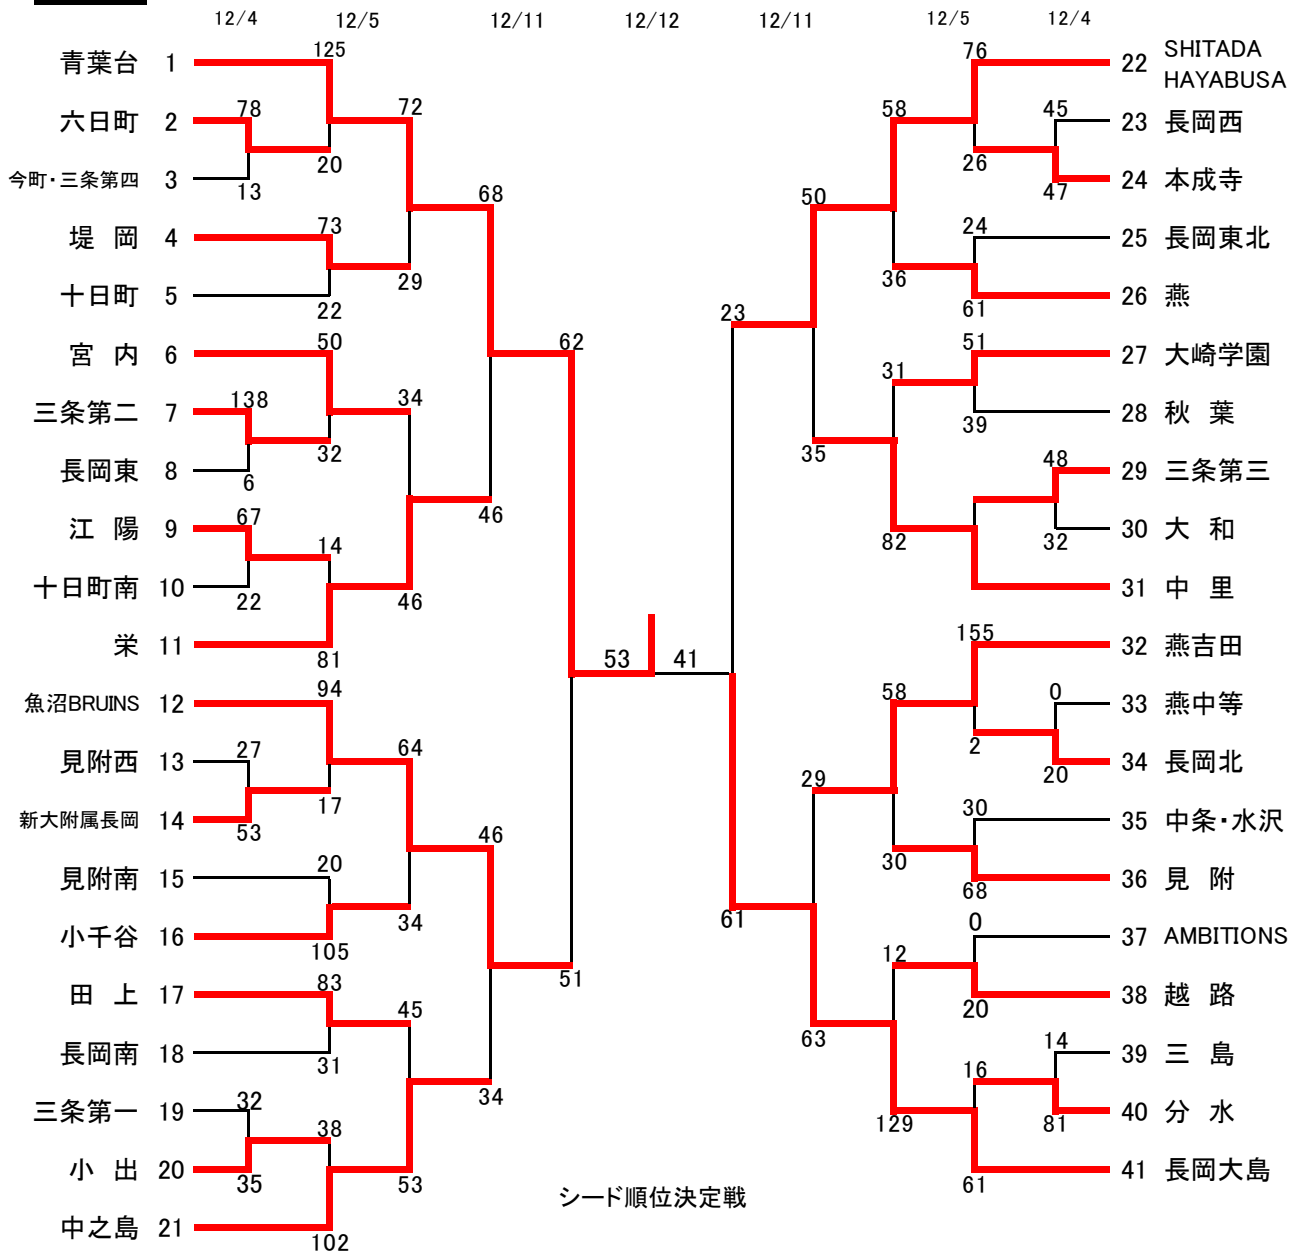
12/4 12/5 12/11 12/12 12/11 12/5 12/4

青葉台 1
六日町 2
今町・三条第四 3
堤 岡 4
十日町 5
宮 内 6
三条第二 7
長岡東 8
江 陽 9
十日町南 10
栄 11
魚沼BRUINS 12
見附西 13
新大附属長岡 14
見附南 15
小千谷 16
田 上 17
長岡南 18
三条第一 19
小 出 20
中之島 21

125
78
20
13
72
73
29
22
68
50
138
34
32
6
67
14
22
46
46
81
62
94
27
64
17
53
46
20
34
105
83
45
31
34
32
38
35
53
102
51
53
41

22 SHITADA HAYABUSA
23 長岡西
24 本成寺
25 長岡東北
26 燕
27 大崎学園
28 秋 葉
29 三条第三
30 大 和
31 中 里
32 燕吉田
33 燕中等
34 長岡北
35 中条・水沢
36 見 附
37 AMBITIONS
38 越 路
39 三 島
40 分 水
41 長岡大島

76
45
58
26
47
50
24
36
61
23
51
31
39
35
48
32
82
155
58
0
2
20
29
30
30
68
61
0
12
20
63
14
16
129
81
61

シード順位決定戦